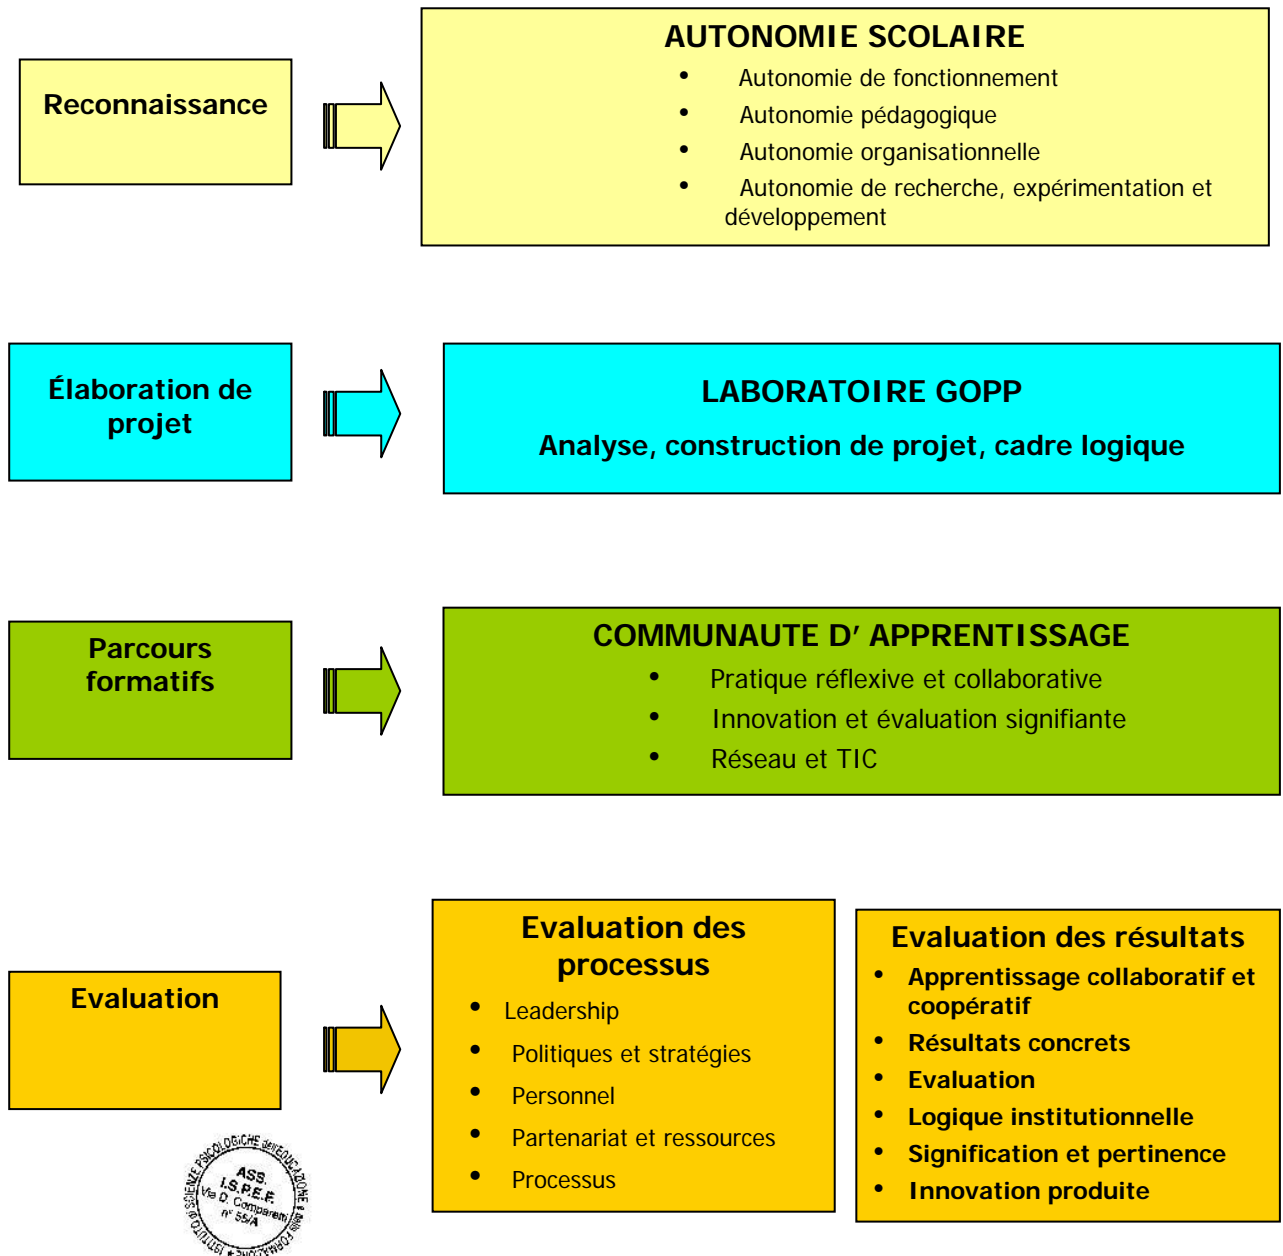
Reconnaissance

AUTONOMIE SCOLAIRE

- Autonomie de fonctionnement
- Autonomie pédagogique
- Autonomie organisationnelle
- Autonomie de recherche, expérimentation et développement

Élaboration de projet

LABORATOIRE GOPP

Analyse, construction de projet, cadre logique

Parcours formatifs

COMMUNAUTE D' APPRENTISSAGE

- Pratique réflexive et collaborative
- Innovation et évaluation signifiante
- Réseau et TIC

Evaluation

Evaluation des processus

- Leadership
- Politiques et stratégies
- Personnel
- Partenariat et ressources
- Processus

Evaluation des résultats

- Apprentissage collaboratif et coopératif
- Résultats concrets
- Evaluation
- Logique institutionnelle
- Signification et pertinence
- Innovation produite

ISTITUTO DI SCIENZE PSICOLOGICHE dell'EDUCAZIONE e della FORMAZIONE ASS. I.S.P.E.F. Via D. Comparetti n° 55/A